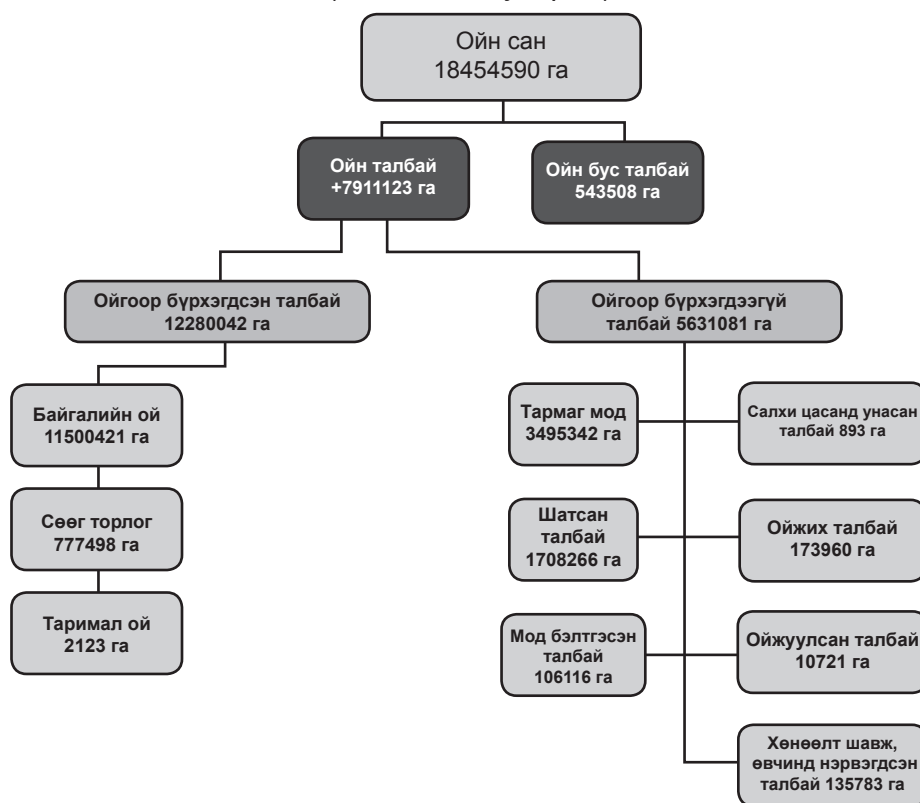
Ойн сан
18454590 га

Ойн талбай
+7911123 га

Ойн бус талбай
543508 га

Ойгоор бүрхэгдсэн талбай
12280042 га

Ойгоор бүрхэгдээгүй
талбай 5631081 га

Байгалийн ой
11500421 га

Сөөг торлог
777498 га

Таримал ой
2123 га

Тармаг мод
3495342 га

Салхи цасанд унасан
талбай 893 га

Шатсан
талбай
1708266 га

Ойжих талбай
173960 га

Мод бэлтгэсэн
талбай
106116 га

Ойжуулсан талбай
10721 га

Хөнөөлт шавж,
өвчинд нэрвэгдсэн
талбай 135783 га